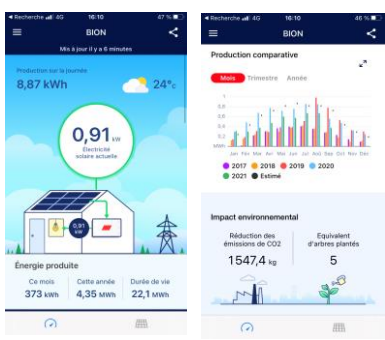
◂ Recherche 4G 16:10 47 %

BION

Mis à jour il y a 6 minutes

Production sur la journée
8,87 kWh

24°c

0,91 kW
Électricité solaire actuelle

0,91 kW

Énergie produite

Ce mois
373 kWh

Cette année
4,35 MWh

Durée de vie
22,1 MWh

◂ Recherche 4G 16:10 46 %

BION

Production comparative

Mois Trimestre Année

Jan Fév Mar Avr Mai Jun Jul Aoû Sep Oct Nov Déc

MWh

2017 2018 2019 2020
2021 Estimé

Impact environnemental

Réduction des émissions de CO2
1547,4 kg

Equivalent d'arbres plantés
5